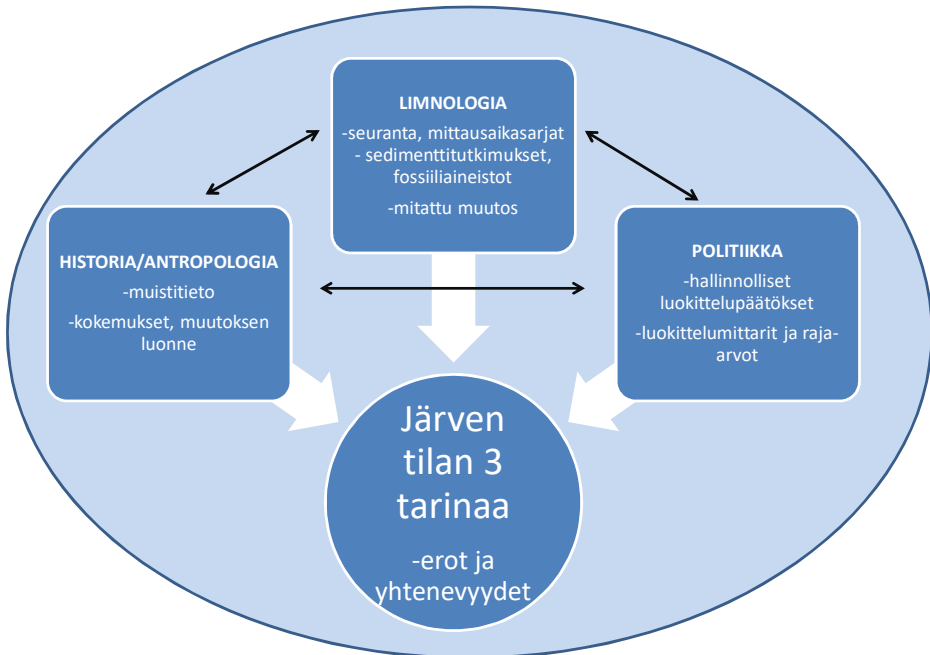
LIMNOLOGIA

-seuranta, mittausaikasarjat
- sedimenttitutkimukset, fossiiliaineistot

-mitattu muutos

HISTORIA/ANTROPOLOGIA

-muistitieto

-kokemukset, muutoksen luonne

POLITIIKKA

-hallinnolliset luokittelupäätökset

-luokittelumittarit ja raja-arvot

Järven tilan 3 tarinaa

-erot ja yhtenevyydet